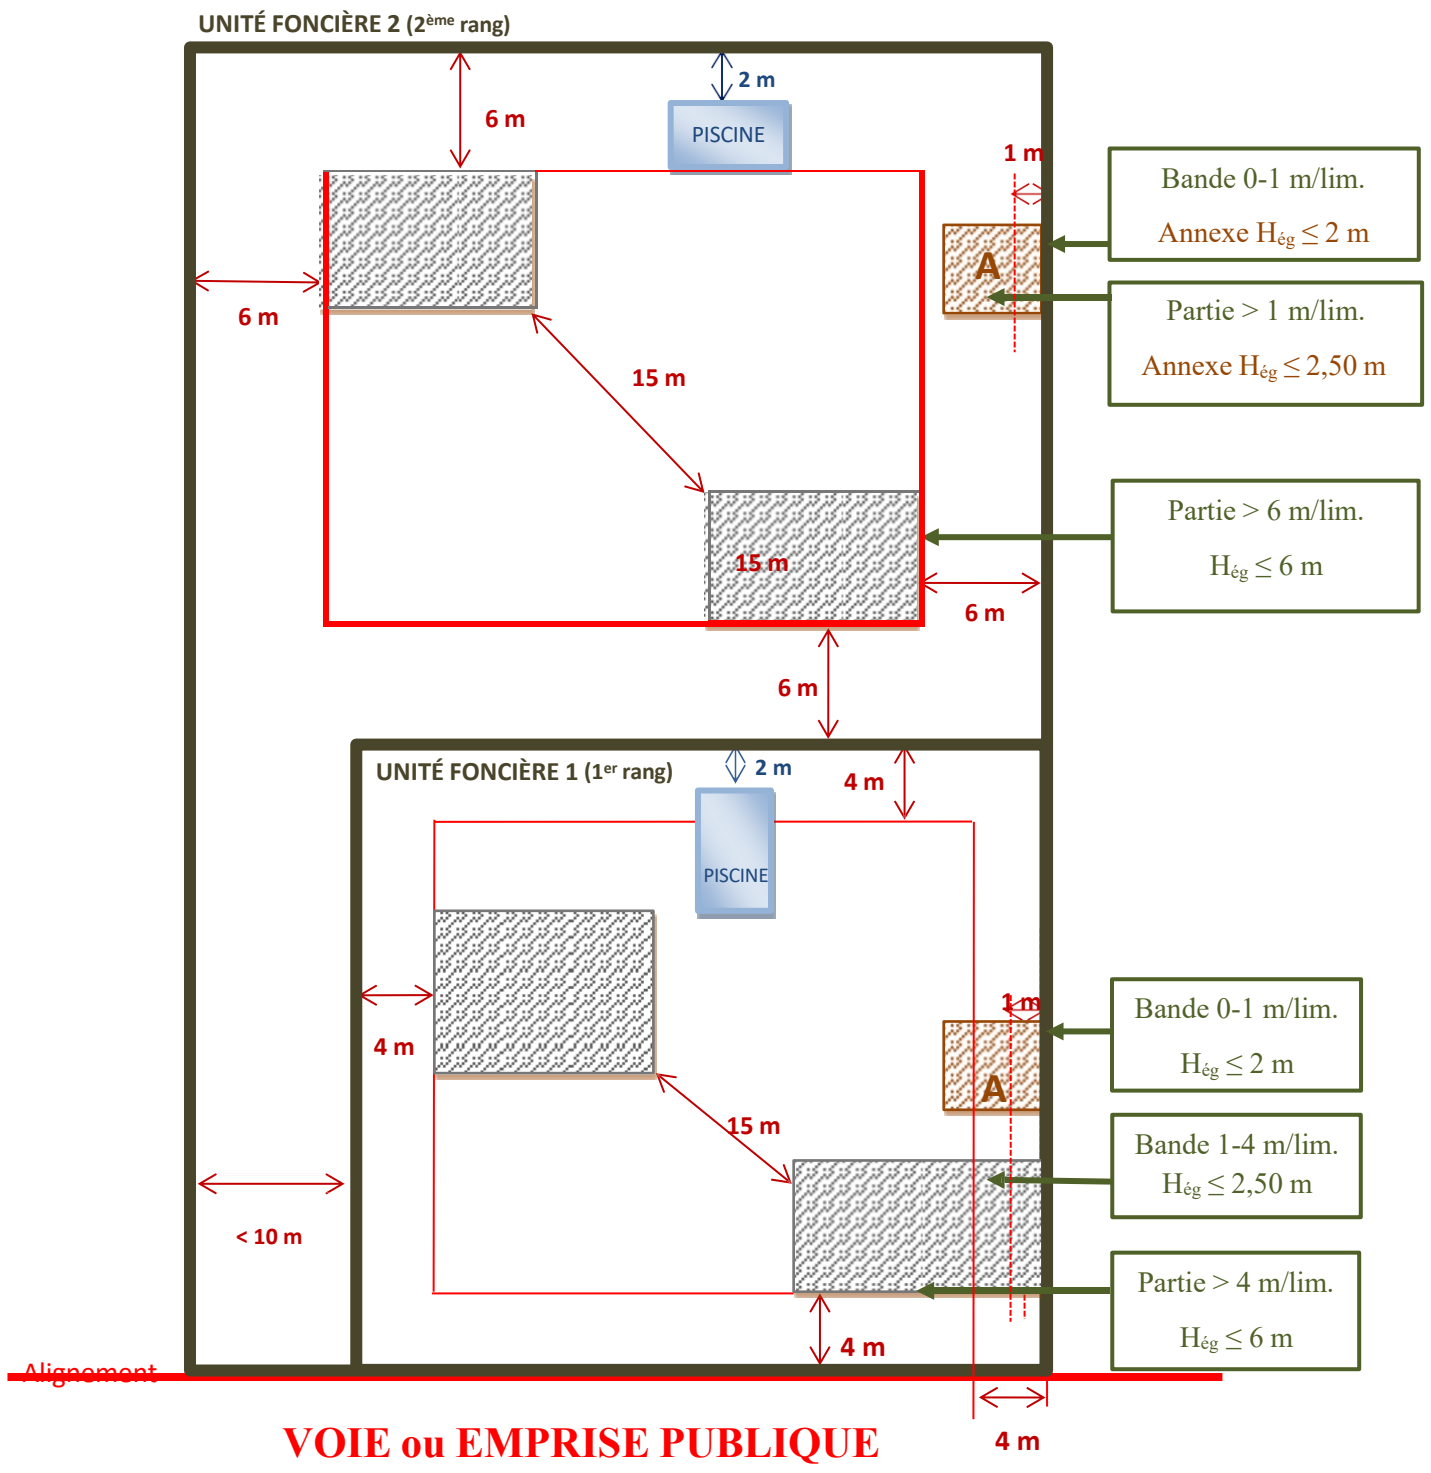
UNITÉ FONCIÈRE 2 (2ème rang)

2 m

6 m

PISCINE

1 m

Bande 0-1 m/lim.

Annexe $H_{ég} \leq 2$ m

A

Partie > 1 m/lim.

Annexe $H_{ég} \leq 2{,}50$ m

6 m

15 m

Partie > 6 m/lim.

$H_{ég} \leq 6$ m

15 m

6 m

6 m

UNITÉ FONCIÈRE 1 (1er rang)

2 m

4 m

PISCINE

4 m

1 m

Bande 0-1 m/lim.

$H_{ég} \leq 2$ m

A

15 m

Bande 1-4 m/lim.

$H_{ég} \leq 2{,}50$ m

< 10 m

Partie > 4 m/lim.

$H_{ég} \leq 6$ m

4 m

Alignement

VOIE ou EMPRISE PUBLIQUE

4 m